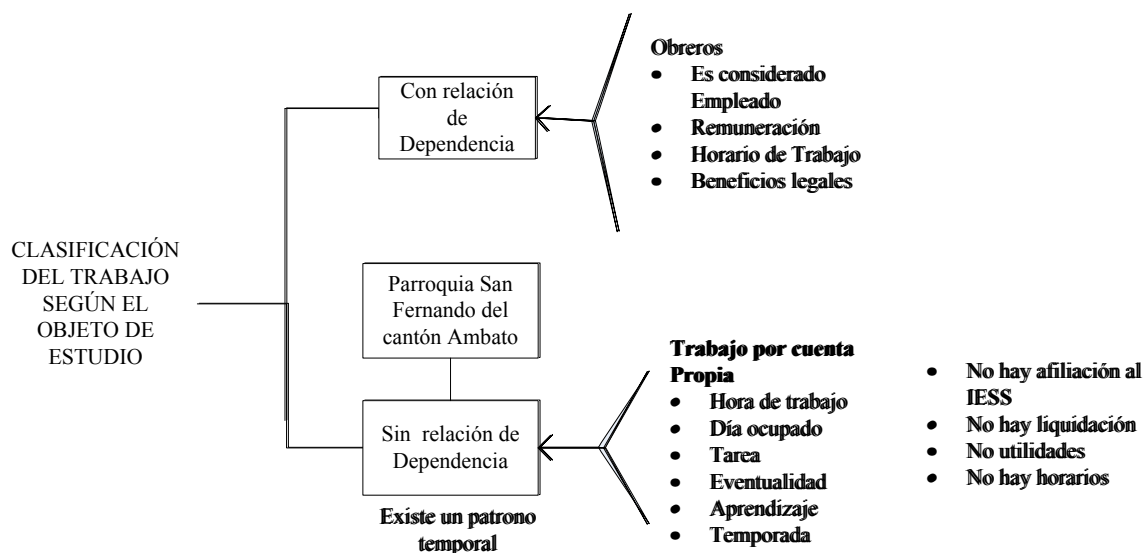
CLASIFICACIÓN DEL TRABAJO SEGÚN EL OBJETO DE ESTUDIO

Con relación de Dependencia

Obreros
- Es considerado Empleado
- Remuneración
- Horario de Trabajo
- Beneficios legales

Parroquia San Fernando del cantón Ambato

Sin relación de Dependencia

Existe un patrono temporal

Trabajo por cuenta Propia
- Hora de trabajo
- Día ocupado
- Tarea
- Eventualidad
- Aprendizaje
- Temporada

- No hay afiliación al IESS
- No hay liquidación
- No utilidades
- No hay horarios